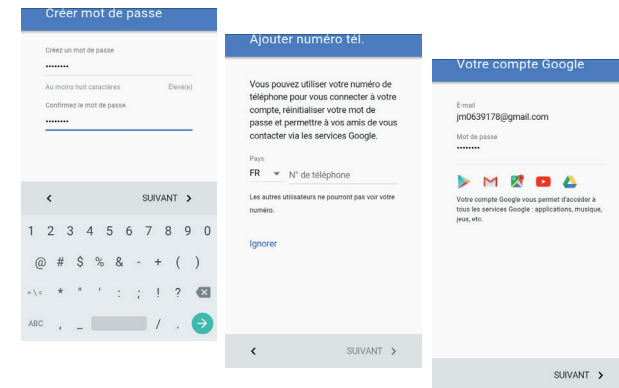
Créer mot de passe

Créez un mot de passe
••••••••
Au moins huit caractères
Élevé(e)
Confirmez le mot de passe.
••••••••

<
SUIVANT >

1 2 3 4 5 6 7 8 9 0
@ # $ % & - + ( )
=\< * " ' : ; ! ?
ABC , / .

Ajouter numéro tél.

Vous pouvez utiliser votre numéro de téléphone pour vous connecter à votre compte, réinitialiser votre mot de passe et permettre à vos amis de vous contacter via les services Google.

Pays
FR
N° de téléphone

Les autres utilisateurs ne pourront pas voir votre numéro.

Ignorer

<
SUIVANT >

Votre compte Google

E-mail
jm0639178@gmail.com
Mot de passe
••••••••

Votre compte Google vous permet d'accéder à tous les services Google : applications, musique, jeux, etc.

SUIVANT >